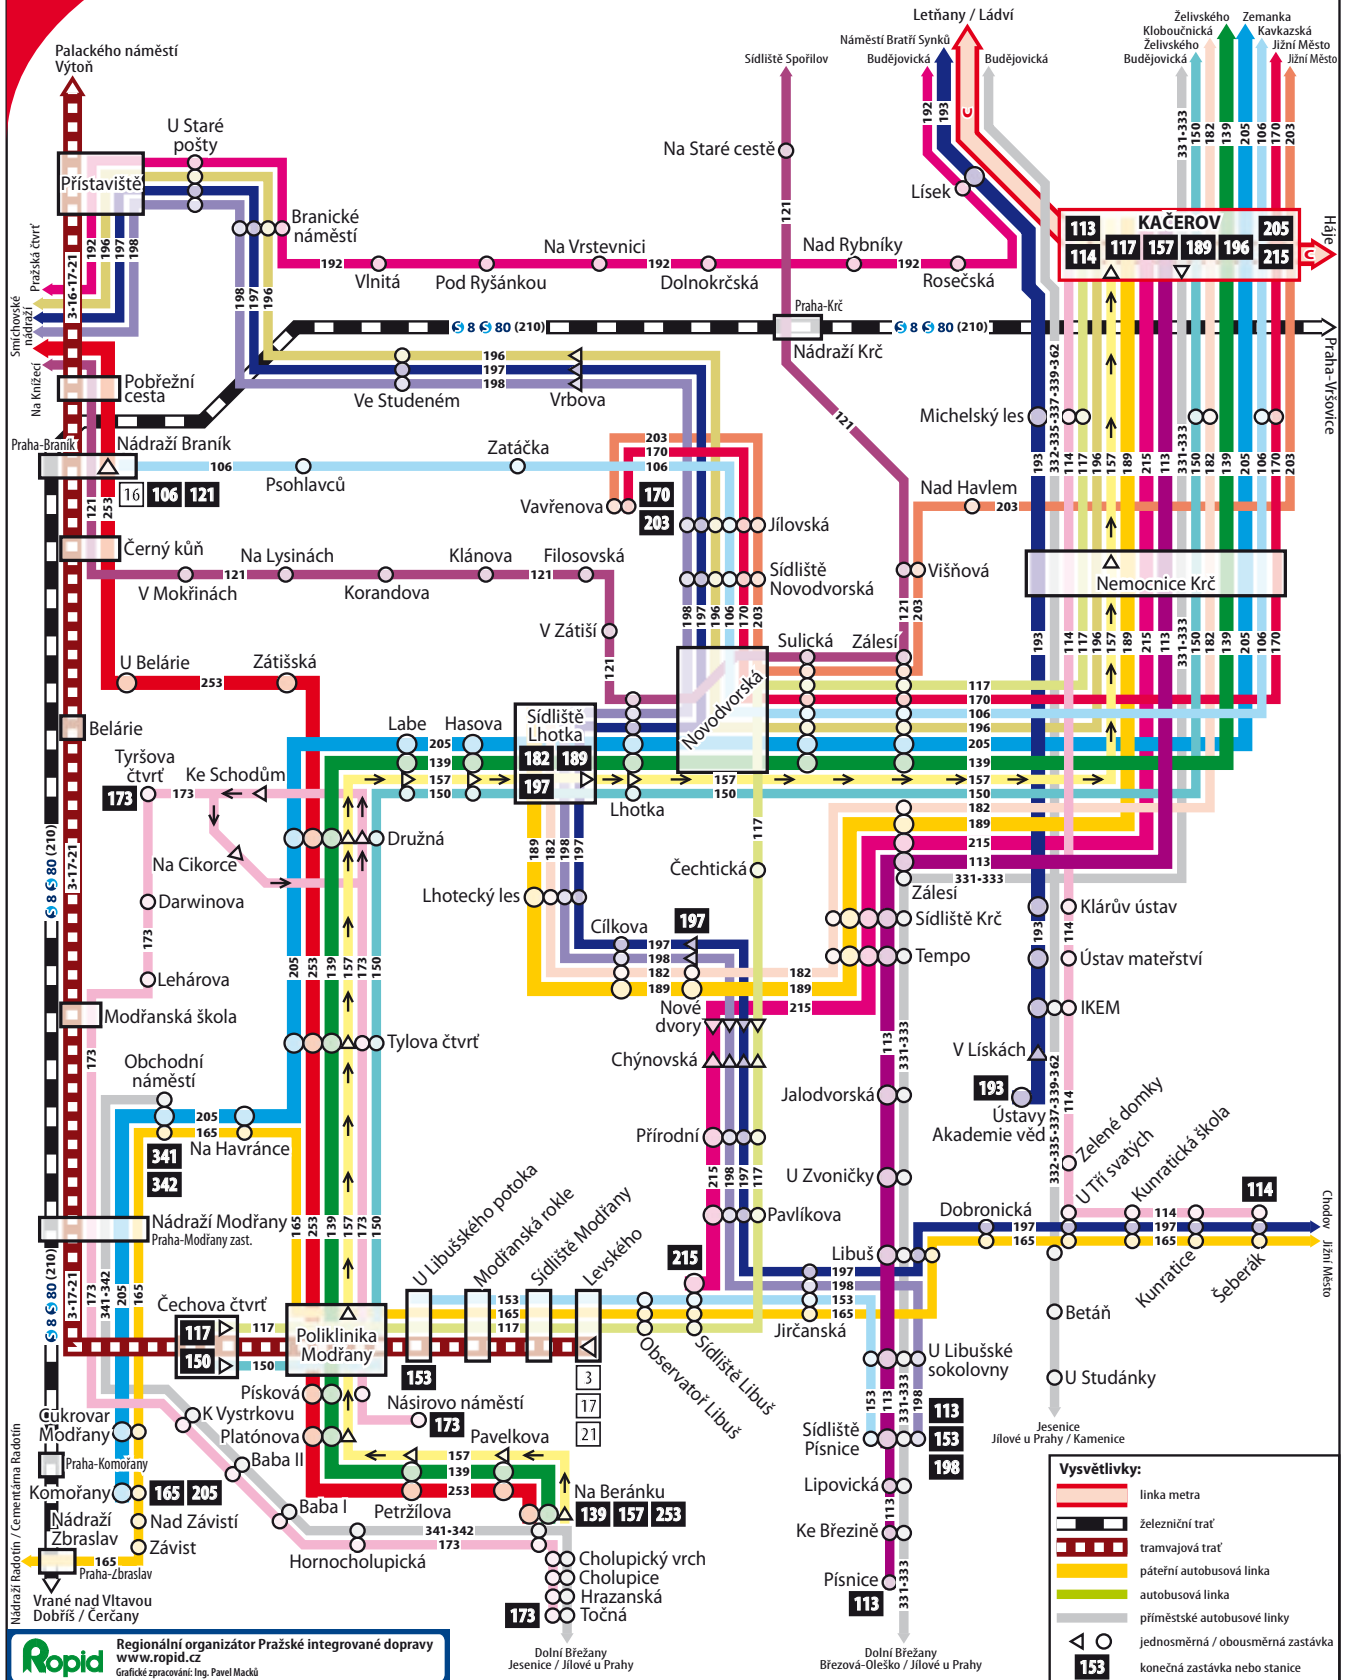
Palackého náměstí
Výtoň

U Staré pošty
Přístaviště
Branické náměstí
192 Vlnitá
Pod Ryšánkou
Na Vrstevnici
192 Dolnokrčská
Nad Rybníky
192 Rosečská
Na Staré cestě
Sídliště Spořilov
121
Letňany / Ládví
Náměstí Bratří Synků
Budějovická
Budějovická
C
192
193
Lísek
Želivského
Kloboučnická
Želivského
Budějovická
Zemanka
Kavkazská
Jižní Město
Jižní Město
331-333 150 182 139 205 106 170 203
113 114 KAČEROV 117 157 189 196 205 215
C
Háje

Pražská čtvrť
Smíchovské nádraží
Na Knížecí
192 196 197 198
3-16-17-21
198 197 196
S 8 S 80 (210)
Praha-Krč
Nádraží Krč
S 8 S 80 (210)
Praha-Vršovice
Pobřežní cesta
196 197 198
Ve Studeném
Vrbova
121
Michelský les
332-335-337-339-362
Praha-Braník
Nádraží Braník
106
Psohlavců
Zatáčka
203 170 106
16 106 121
Vavřenova
170 203
Jílovská
121 253
Černý kůň
Na Lysinách
Klánova
Filosovská
121 121
V Mokřinách
Korandova
Sídliště Novodvorská
Nad Havlem
203
Višňová
193 114 117 157 196 189 215 113 331-333 150 182 139 205 106 170 203
Nemocnice Krč
V Zátiší
121
198 197 196 106 170 203
121 203
U Belárie
253
Zátišská
Sulická
Zálesí
193 114 117 196 157 189 215 113 331-333 150 182 139 205 106 170
Belárie
Labe
Hasova
Sídliště Lhotka
182 189
197
Novodvorská
117 170 106 196 205 139 157 150
205 139 157 150
Tyršova čtvrť
Ke Schodům
173 173
Lhotka
157
150
182 189 215 113 331-333
Družná
Na Cikorce
Čechtická
117
Zálesí
Sídliště Krč
Tempo
Klárův ústav
Ústav mateřství
IKEM
193 114
189 182 198 197
Lhotecký les
Darwinova
173
Cílkova
197
197 198 182 189
182 189 215
Nové dvory
Chýnovská
Lehárova
Modřanská škola
205 253 139 157 173 150
Tylova čtvrť
173
Obchodní náměstí
205
165
341 342
Na Havránce
Přírodní
Jalodvorská
113 331-333
V Lískách
193
Ústavy Akademie věd
332-335-337-339-362 114
Zelené domky
U Tří svatých
Kunratická škola
114
U Zvoničky
215 198 197 117
Pavlíkova
Dobronická
197 165
114 197 165
Chodov
Jižní Město
Kunratice
Šeberák
Nádraží Modřany
Praha-Modřany zast.
165 253 139 157 173 150
U Libušského potoka
Modřanská rokle
Sídliště Modřany
Levského
215
Libuš
197 198 153 165
Jirčanská
Betáň
U Studánky
Čechova čtvrť
117 150
117
Poliklinika Modřany
153 165 117
153
3 17 21
Observatoř Libuš
Sídliště Libuš
U Libušské sokolovny
341-342 205 165
Písková
K Vystrkovu
Cukrovar Modřany
Praha-Komořany
Platónova
Násirovo náměstí
173
Pavelkova
157 139 253
Baba II
Komořany
165 205
Baba I
Petržilova
341-342
173
Na Beránku
139 157 253
Nádraží Zbraslav
Praha-Zbraslav
Nad Závistí
Závist
165
Hornocholupická
Cholupický vrch
Cholupice
Hrazanská
Točná
173
Sídliště Písnice
153 113 331-333
113 153 198
Lipovická
Ke Březině
Písnice
113
Jesenice
Jílové u Prahy / Kamenice
Nádraží Radotín / Cementárna Radotín
Vrané nad Vltavou
Dobříš / Čerčany
Dolní Břežany
Jesenice / Jílové u Prahy
Dolní Břežany
Březová-Oleško / Jílové u Prahy
Vysvětlivky:
linka metra
železniční trať
tramvajová trať
páteřní autobusová linka
autobusová linka
příměstské autobusové linky
jednosměrná / obousměrná zastávka
153 konečná zastávka nebo stanice
Ropid
Regionální organizátor Pražské integrované dopravy
www.ropid.cz
Grafické zpracování: Ing. Pavel Macků